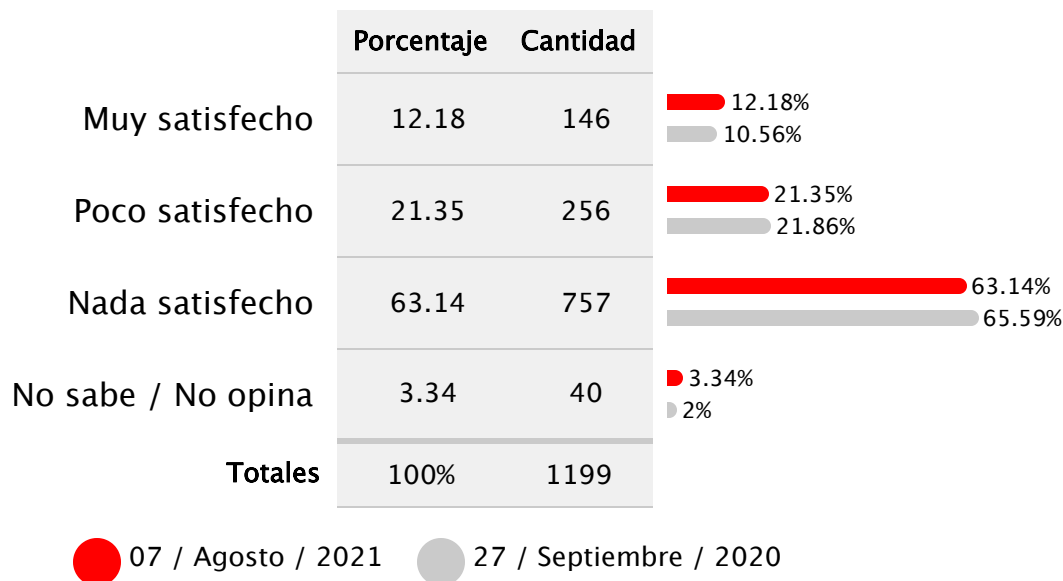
| | Porcentaje | Cantidad | |
|---|---|---|---|
| Muy satisfecho | 12.18 | 146 | 12.18% 10.56% |
| Poco satisfecho | 21.35 | 256 | 21.35% 21.86% |
| Nada satisfecho | 63.14 | 757 | 63.14% 65.59% |
| No sabe / No opina | 3.34 | 40 | 3.34% 2% |
| Totales | 100% | 1199 | |

07 / Agosto / 2021
27 / Septiembre / 2020